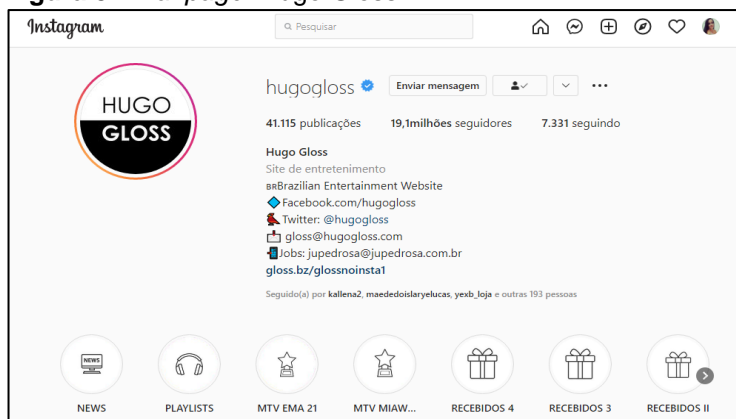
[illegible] página Hugo Gloss

Instagram

Pesquisar

HUGO GLOSS

hugogloss

Enviar mensagem

41.115 publicações 19,1milhões seguidores 7.331 seguindo

Hugo Gloss
Site de entretenimento
BRBrazilian Entertainment Website
Facebook.com/hugogloss
Twitter: @hugogloss
gloss@hugogloss.com
Jobs: jupedrosa@jupedrosa.com.br
gloss.bz/glossnoinsta1

Seguido(a) por kallena2, maededoislaryelucas, yexb_loja e outras 193 pessoas

NEWS

NEWS PLAYLISTS MTV EMA 21 MTV MIAW... RECEBIDOS 4 RECEBIDOS 3 RECEBIDOS II